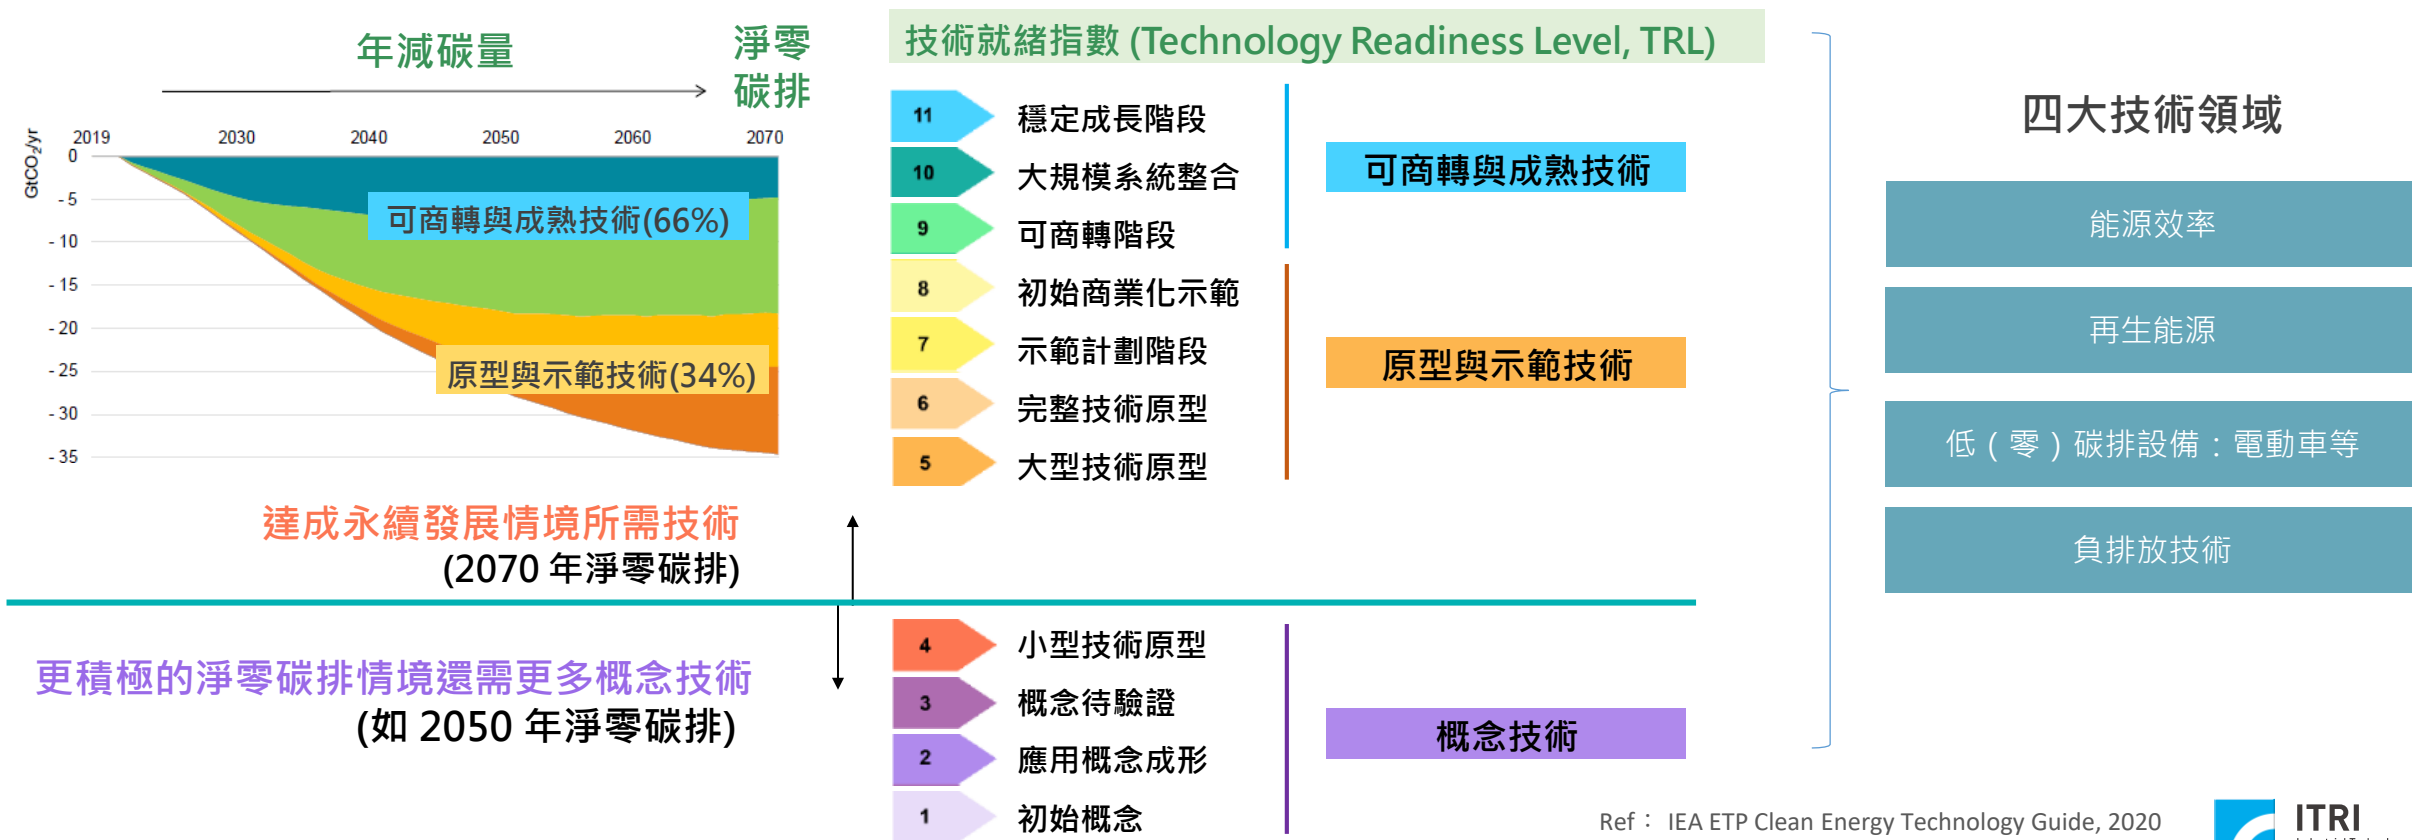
年減碳量

淨零碳排

$GtCO_2/yr$

2019 2030 2040 2050 2060 2070

0
- 5
- 10
- 15
- 20
- 25
- 30
- 35

可商轉與成熟技術(66%)

原型與示範技術(34%)

達成永續發展情境所需技術
(2070 年淨零碳排)

更積極的淨零碳排情境還需更多概念技術
(如 2050 年淨零碳排)

技術就緒指數 (Technology Readiness Level, TRL)

11 穩定成長階段
10 大規模系統整合
9 可商轉階段
8 初始商業化示範
7 示範計劃階段
6 完整技術原型
5 大型技術原型
4 小型技術原型
3 概念待驗證
2 應用概念成形
1 初始概念

可商轉與成熟技術

原型與示範技術

概念技術

四大技術領域

能源效率

再生能源

低（零）碳排設備：電動車等

負排放技術

Ref： IEA ETP Clean Energy Technology Guide, 2020

ITRI